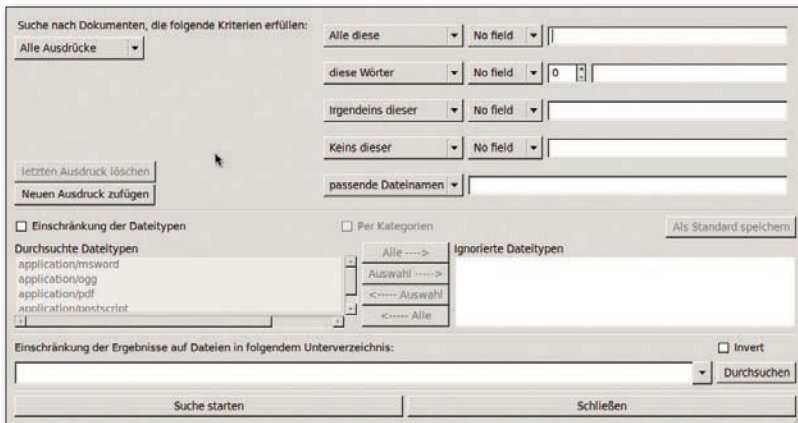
Suche nach Dokumenten, die folgende Kriterien erfüllen:

Alle Ausdrücke

Alle diese | No field

diese Wörter | No field | 0

Irgendeins dieser | No field

Keins dieser | No field

passende Dateinamen

letzten Ausdruck löschen

Neuen Ausdruck zufügen

Einschränkung der Dateitypen

Per Kategorien

Als Standard speichern

Durchsuchte Dateitypen

application/msword
application/ogg
application/pdf
application/postscript

Alle ---->

Auswahl ----->

<----- Auswahl

<----- Alle

Ignorierte Dateitypen

Einschränkung der Ergebnisse auf Dateien in folgendem Unterverzeichnis:

Invert

Durchsuchen

Suche starten

Schließen